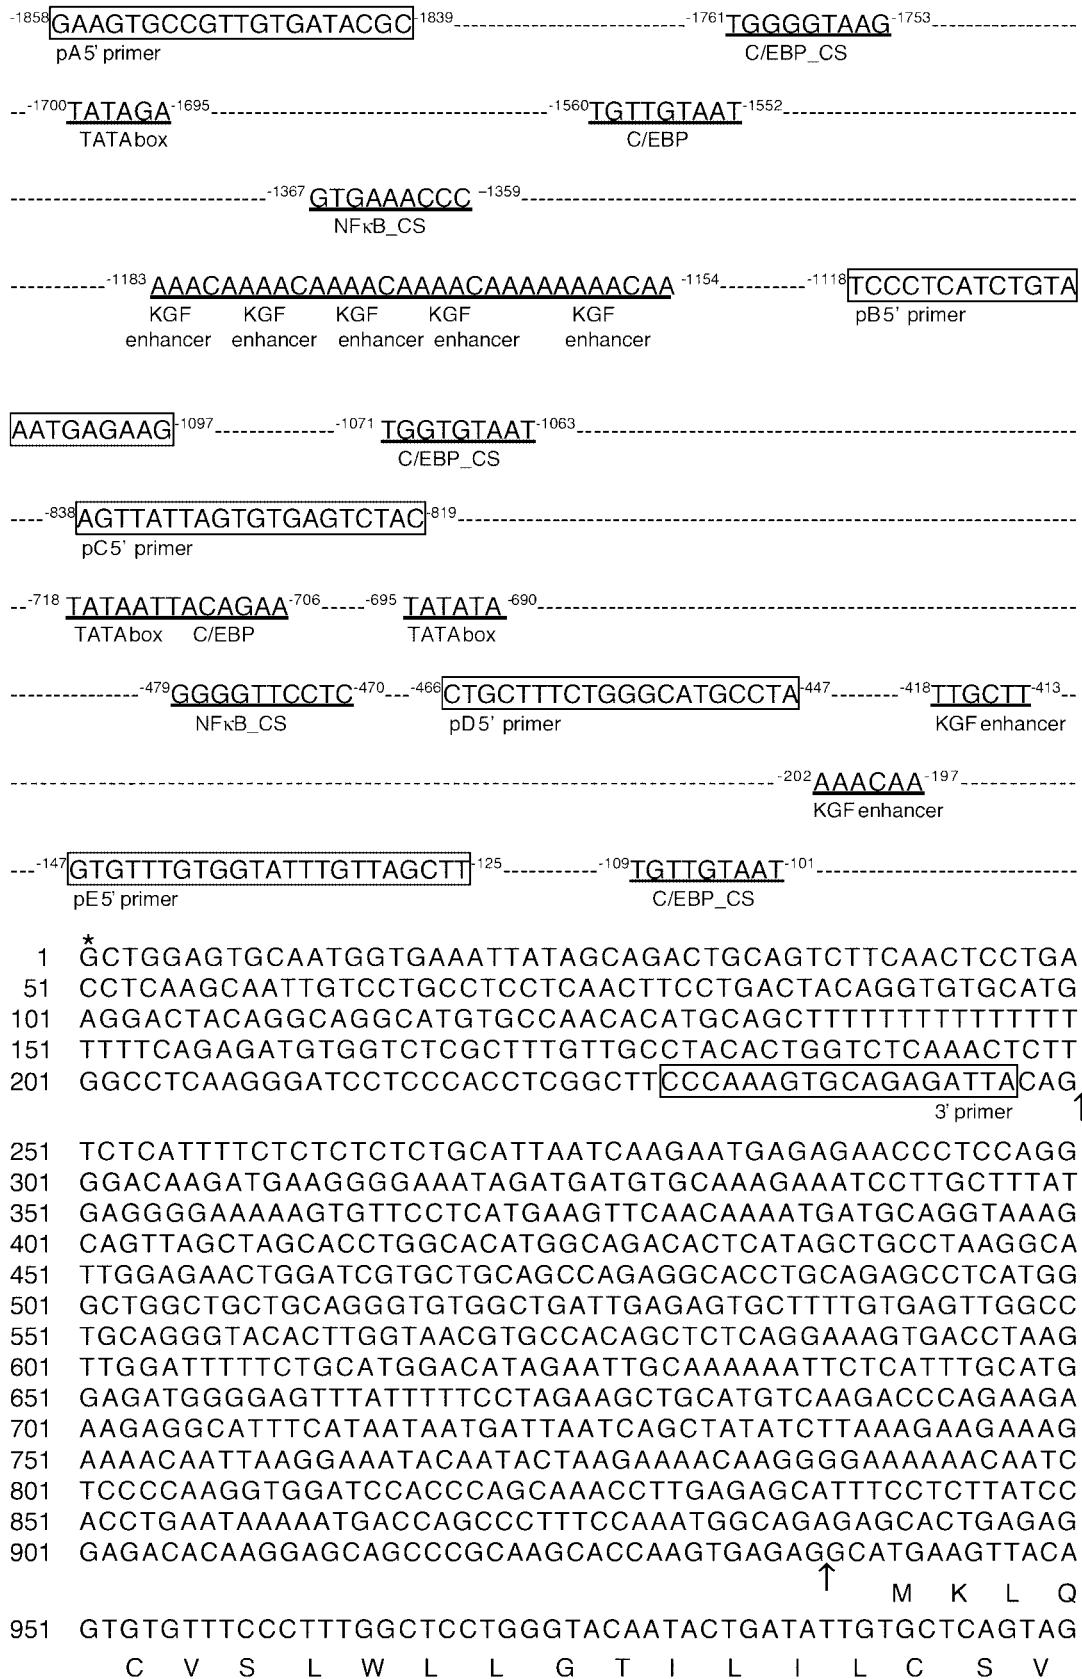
$^{-1858}$GAAGTGCCGTTGTGATACGC$^{-1839}$-------------------------$^{-1761}$TGGGGTAAG$^{-1753}$----------------
pA 5' primer C/EBP_CS

--$^{-1700}$TATAGA$^{-1695}$-------------------------------$^{-1560}$TGTTGTAAT$^{-1552}$-------------------------
TATA box C/EBP

---------------------------$^{-1367}$ GTGAAACCC $^{-1359}$-----------------------------------------------
NFκB_CS

----------$^{-1183}$ AAACAAAACAAAACAAAACAAAAAAAAACAA $^{-1154}$----------$^{-1118}$TCCCTCATCTGTA
KGF enhancer KGF enhancer KGF enhancer KGF enhancer KGF enhancer pB 5' primer

AATGAGAAG$^{-1097}$-------------$^{-1071}$ TGGTGTAAT$^{-1063}$-------------------------------------------
C/EBP_CS

----$^{-838}$AGTTATTAGTGTGAGTCTAC$^{-819}$-------------------------------------------------------
pC 5' primer

--$^{-718}$ TATAATTACAGAA$^{-706}$-----$^{-695}$ TATATA $^{-690}$-------------------------------------------
TATA box C/EBP TATA box

--------------$^{-479}$GGGGTTCCTC$^{-470}$---$^{-466}$CTGCTTTCTGGGCATGCCTA$^{-447}$--------$^{-418}$TTGCTT$^{-413}$--
NFκB_CS pD 5' primer KGF enhancer

-----------------------------------------------------------------------$^{-202}$AAACAA$^{-197}$------------
KGF enhancer

---$^{-147}$GTGTTTGTGGTATTTGTTAGCTT$^{-125}$-----------$^{-109}$TGTTGTAAT$^{-101}$--------------------------
pE 5' primer C/EBP_CS

*
1 GCTGGAGTGCAATGGTGAAATTATAGCAGACTGCAGTCTTCAACTCCTGA
51 CCTCAAGCAATTGTCCTGCCTCCTCAACTTCCTGACTACAGGTGTGCATG
101 AGGACTACAGGCAGGCATGTGCCAACACATGCAGCTTTTTTTTTTTTTTT
151 TTTTCAGAGATGTGGTCTCGCTTTGTTGCCTACACTGGTCTCAAACTCTT
201 GGCCTCAAGGGATCCTCCCACCTCGGCTTCCCAAAGTGCAGAGATTACAG
3' primer
251 TCTCATTTTCTCTCTCTCTGCATTAATCAAGAATGAGAGAACCCTCCAGG
301 GGACAAGATGAAGGGGAAATAGATGATGTGCAAAGAAATCCTTGCTTTAT
351 GAGGGGAAAAAGTGTTCCTCATGAAGTTCAACAAAATGATGCAGGTAAAG
401 CAGTTAGCTAGCACCTGGCACATGGCAGACACTCATAGCTGCCTAAGGCA
451 TTGGAGAACTGGATCGTGCTGCAGCCAGAGGCACCTGCAGAGCCTCATGG
501 GCTGGCTGCTGCAGGGTGTGGCTGATTGAGAGTGCTTTTGTGAGTTGGCC
551 TGCAGGGTACACTTGGTAACGTGCCACAGCTCTCAGGAAAGTGACCTAAG
601 TTGGATTTTTCTGCATGGACATAGAATTGCAAAAAATTCTCATTTGCATG
651 GAGATGGGGAGTTTATTTTTCCTAGAAGCTGCATGTCAAGACCCAGAAGA
701 AAGAGGCATTTCATAATAATGATTAATCAGCTATATCTTAAAGAAGAAAG
751 AAAACAATTAAGGAAATACAATACTAAGAAAACAAGGGGAAAAAACAATC
801 TCCCCAAGGTGGATCCACCCAGCAAACCTTGAGAGCATTTCCTCTTATCC
851 ACCTGAATAAAAATGACCAGCCCTTTCCAAATGGCAGAGAGCACTGAGAG
901 GAGACACAAGGAGCAGCCCGCAAGCACCAAGTGAGAGGCATGAAGTTACA
M K L Q
951 GTGTGTTTCCCTTTGGCTCCTGGGTACAATACTGATATTGTGCTCAGTAG
C V S L W L L G T I L I L C S V